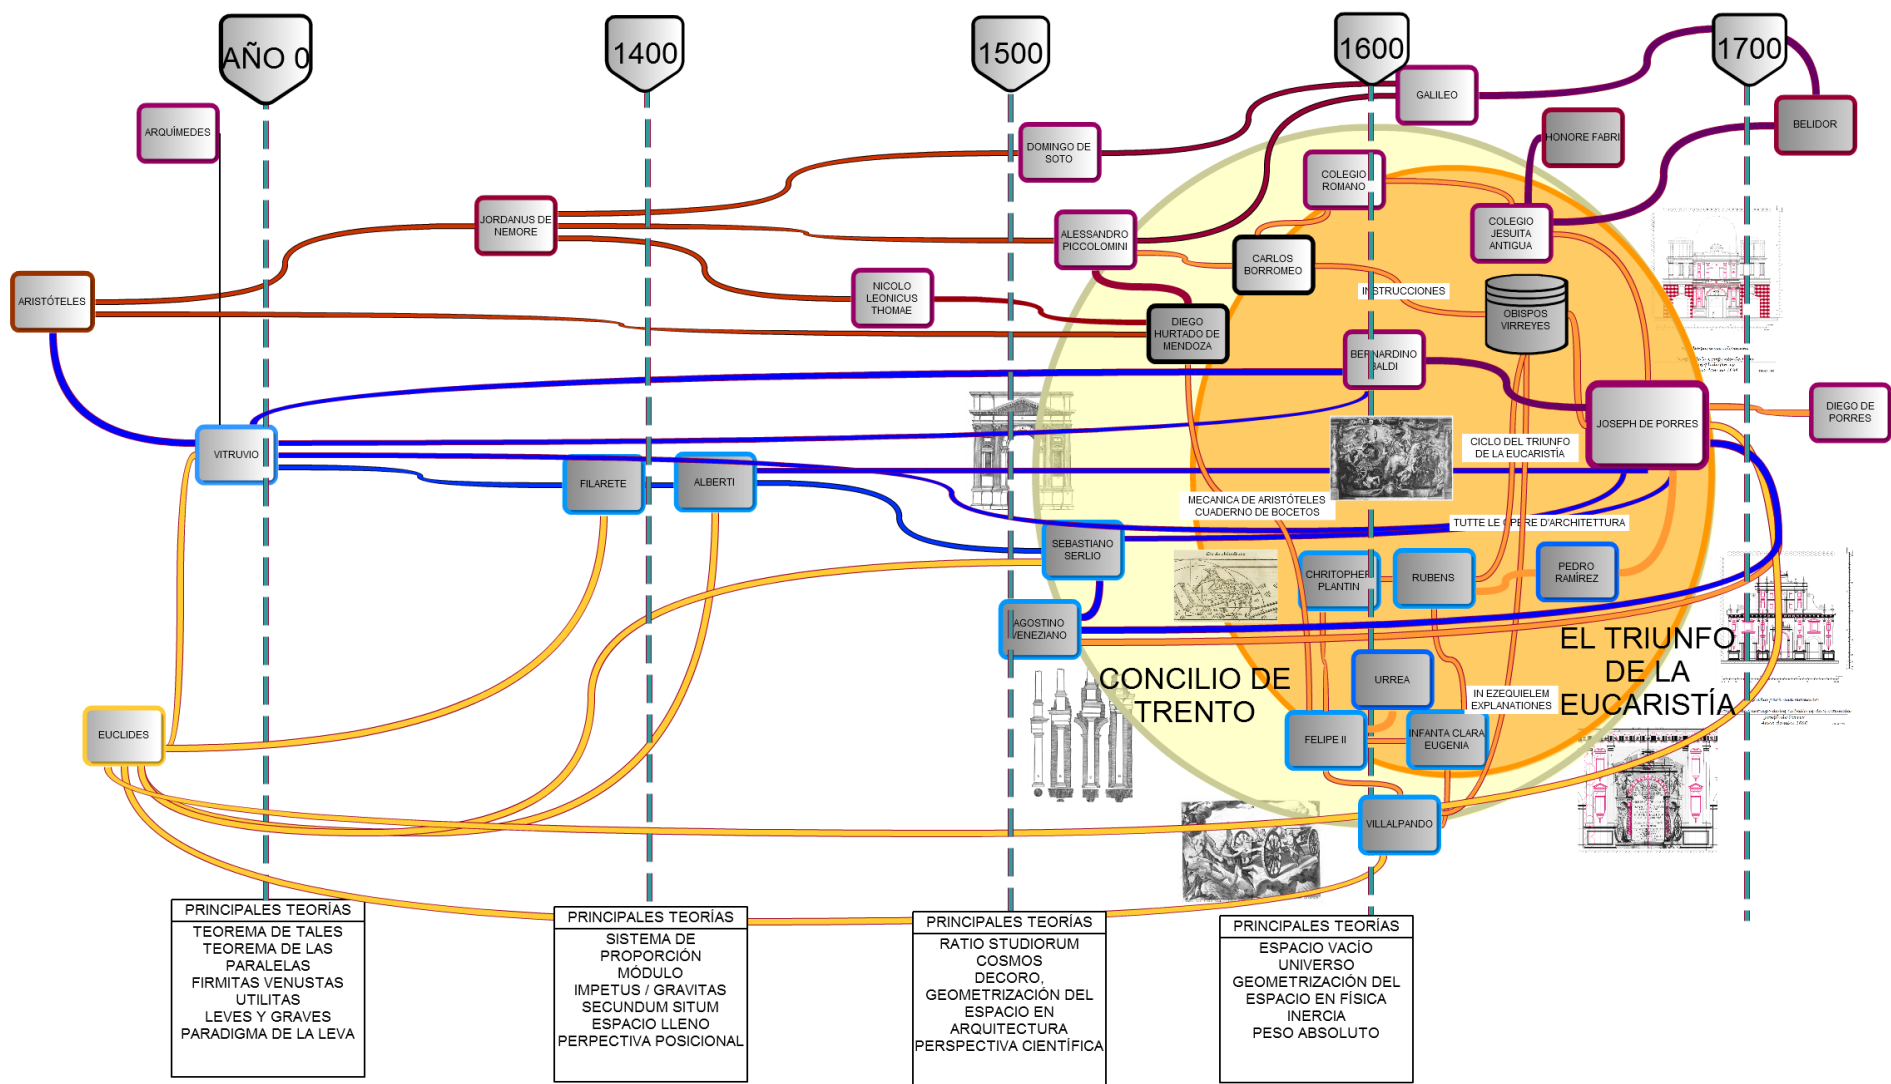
AÑO 0

1400

1500

1600

1700

ARQUÍMEDES

GALILEO

BELIDOR

DOMINGO DE SOTO

HONORE FABRI

COLEGIO ROMANO

JORDANUS DE NEMORE

ALESSANDRO PICCOLOMINI

CARLOS BORROMEO

COLEGIO JESUITA ANTIGUA

ARISTÓTELES

NICOLO LEONICUS THOMAE

INSTRUCCIONES

OBISPOS VIRREYES

DIEGO HURTADO DE MENDOZA

BERNARDINO BALDI

DIEGO DE PORRES

JOSEPH DE PORRES

VITRUVIO

CICLO DEL TRIUNFO DE LA EUCARISTÍA

FILARETE

ALBERTI

MECANICA DE ARISTÓTELES CUADERNO DE BOCETOS

TUTTE LE OPERE D'ARCHITETTURA

SEBASTIANO SERLIO

CHRITOPHER PLANTIN

RUBENS

PEDRO RAMÍREZ

AGOSTINO VENEZIANO

EL TRIUNFO DE LA EUCARISTÍA

CONCILIO DE TRENTO

URREA

IN EZEQUIELEM EXPLANATIONES

EUCLIDES

FELIPE II

INFANTA CLARA EUGENIA

VILLALPANDO

PRINCIPALES TEORÍAS
TEOREMA DE TALES
TEOREMA DE LAS PARALELAS
FIRMITAS VENUSTAS UTILITAS
LEVES Y GRAVES
PARADIGMA DE LA LEVA

PRINCIPALES TEORÍAS
SISTEMA DE PROPORCIÓN
MÓDULO
IMPETUS / GRAVITAS
SECUNDUM SITUM
ESPACIO LLENO
PERPECTIVA POSICIONAL

PRINCIPALES TEORÍAS
RATIO STUDIORUM
COSMOS
DECORO,
GEOMETRIZACIÓN DEL ESPACIO EN ARQUITECTURA
PERSPECTIVA CIENTÍFICA

PRINCIPALES TEORÍAS
ESPACIO VACÍO
UNIVERSO
GEOMETRIZACIÓN DEL ESPACIO EN FÍSICA
INERCIA
PESO ABSOLUTO